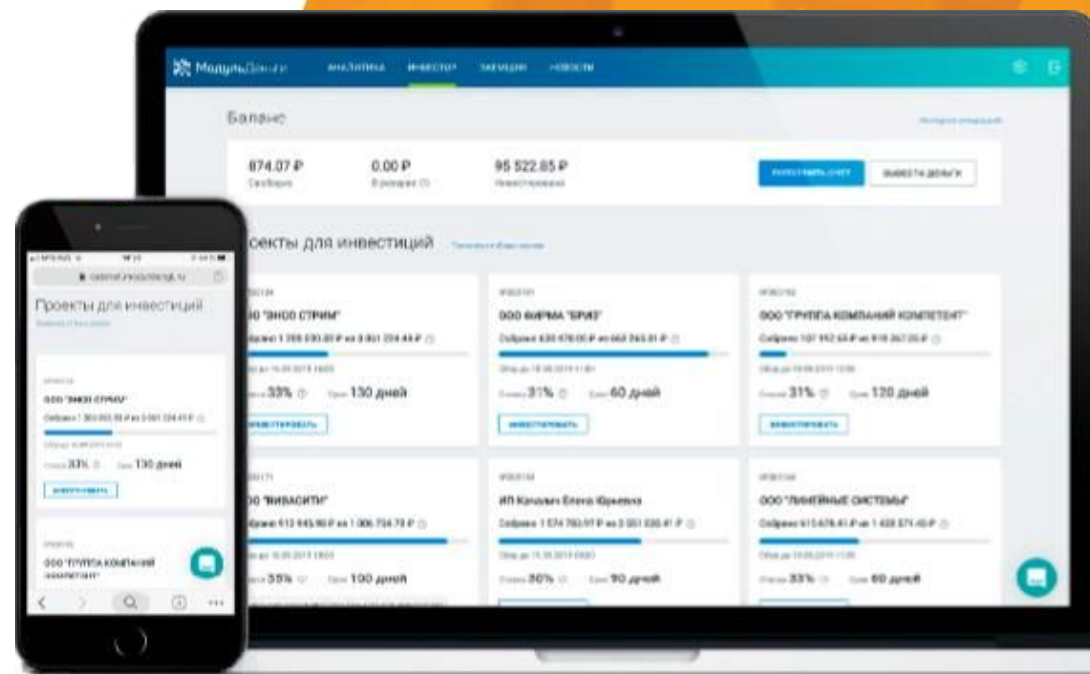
МодульДеньги АНАЛИТИКА ИНВЕСТОР ЗАЙМЫ НОВОСТИ

Баланс

874.07 ₽ Свободно
0.00 ₽ В резерве
95 522.85 ₽ Инвестировано

ПОПОЛНИТЬ СЧЕТ
ВЫВЕСТИ ДЕНЬГИ

оекты для инвестиций

ОО "ЭНОО СТРИМ"
Собрано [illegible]
33% 130 дней
ИНВЕСТИРОВАТЬ

ООО ФИРМА "БРИЗ"
Собрано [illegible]
31% 60 дней
ИНВЕСТИРОВАТЬ

ООО "ГРУППА КОМПАНИЙ КОМПЕТЕНТ"
Собрано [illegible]
31% 120 дней
ИНВЕСТИРОВАТЬ

ОО "ВИВАСИТИ"
Собрано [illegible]
35% 100 дней

ИП Качалич Елена Юрьевна
Собрано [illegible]
30% 90 дней

ООО "ЛИНЕЙНЫЕ СИСТЕМЫ"
Собрано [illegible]
33% 60 дней

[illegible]
Проекты для инвестиций
ООО "ЭНОО СТРИМ"
Собрано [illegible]
33% 130 дней
ИНВЕСТИРОВАТЬ
ООО "ГРУППА КОМПАНИЙ КОМПЕТЕНТ"